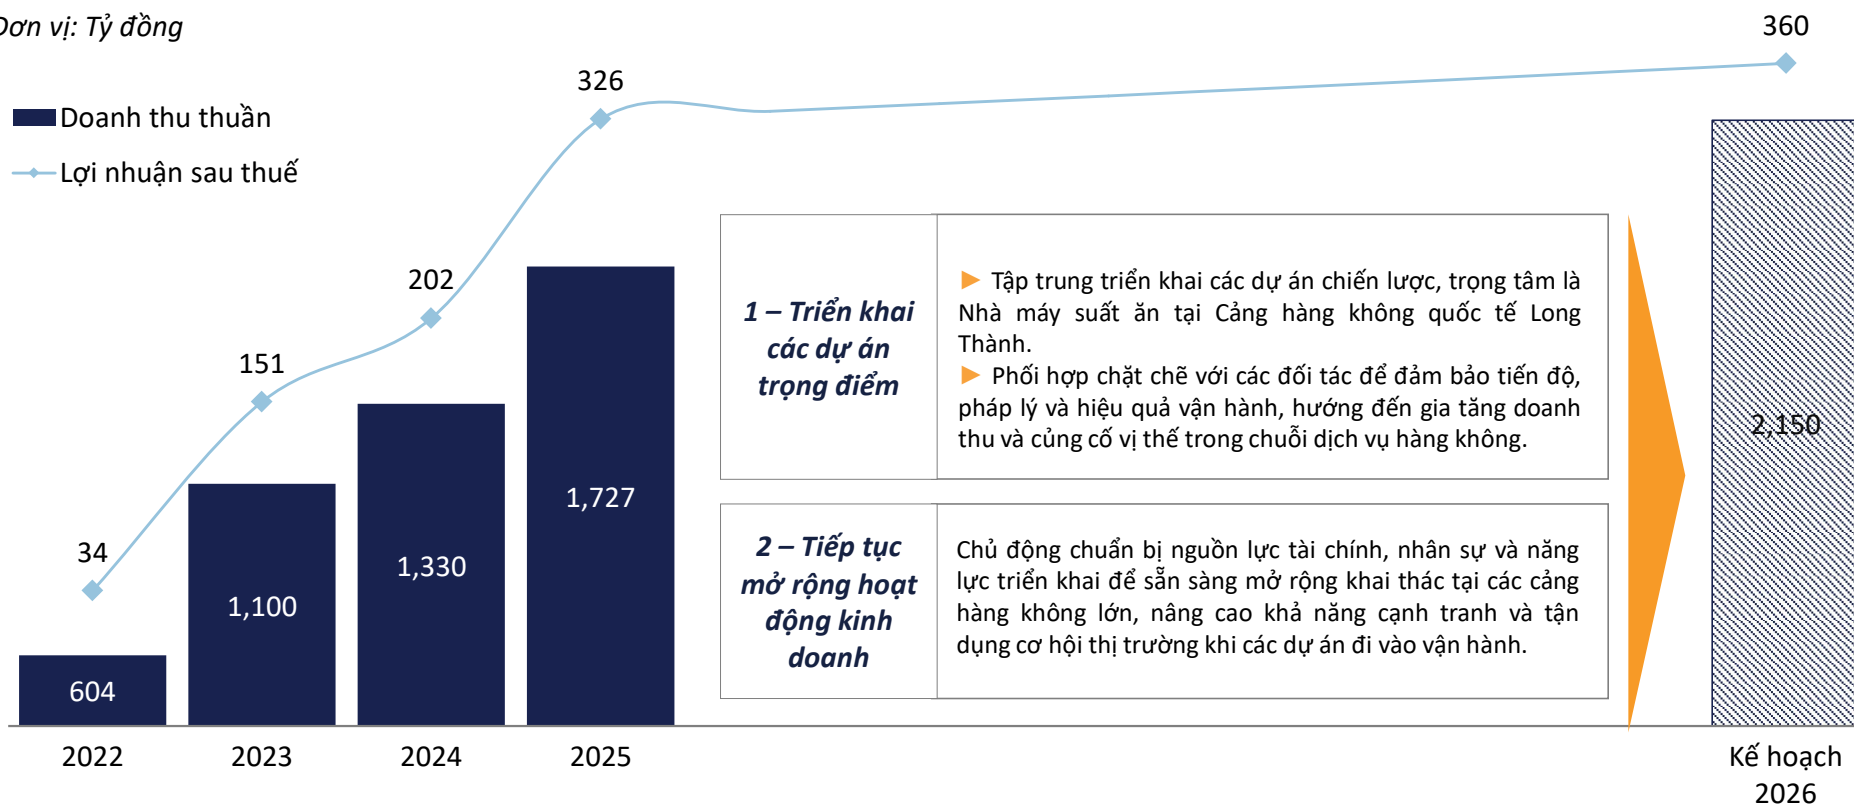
Đơn vị: Tỷ đồng

Doanh thu thuần
Lợi nhuận sau thuế

360
326
202
151
34

| 1 – Triển khai các dự án trọng điểm | ▶ Tập trung triển khai các dự án chiến lược, trọng tâm là Nhà máy suất ăn tại Cảng hàng không quốc tế Long Thành. ▶ Phối hợp chặt chẽ với các đối tác để đảm bảo tiến độ, pháp lý và hiệu quả vận hành, hướng đến gia tăng doanh thu và củng cố vị thế trong chuỗi dịch vụ hàng không. |
|---|---|
| 2 – Tiếp tục mở rộng hoạt động kinh doanh | Chủ động chuẩn bị nguồn lực tài chính, nhân sự và năng lực triển khai để sẵn sàng mở rộng khai thác tại các cảng hàng không lớn, nâng cao khả năng cạnh tranh và tận dụng cơ hội thị trường khi các dự án đi vào vận hành. |

604
1,100
1,330
1,727
2,150

2022
2023
2024
2025
Kế hoạch 2026